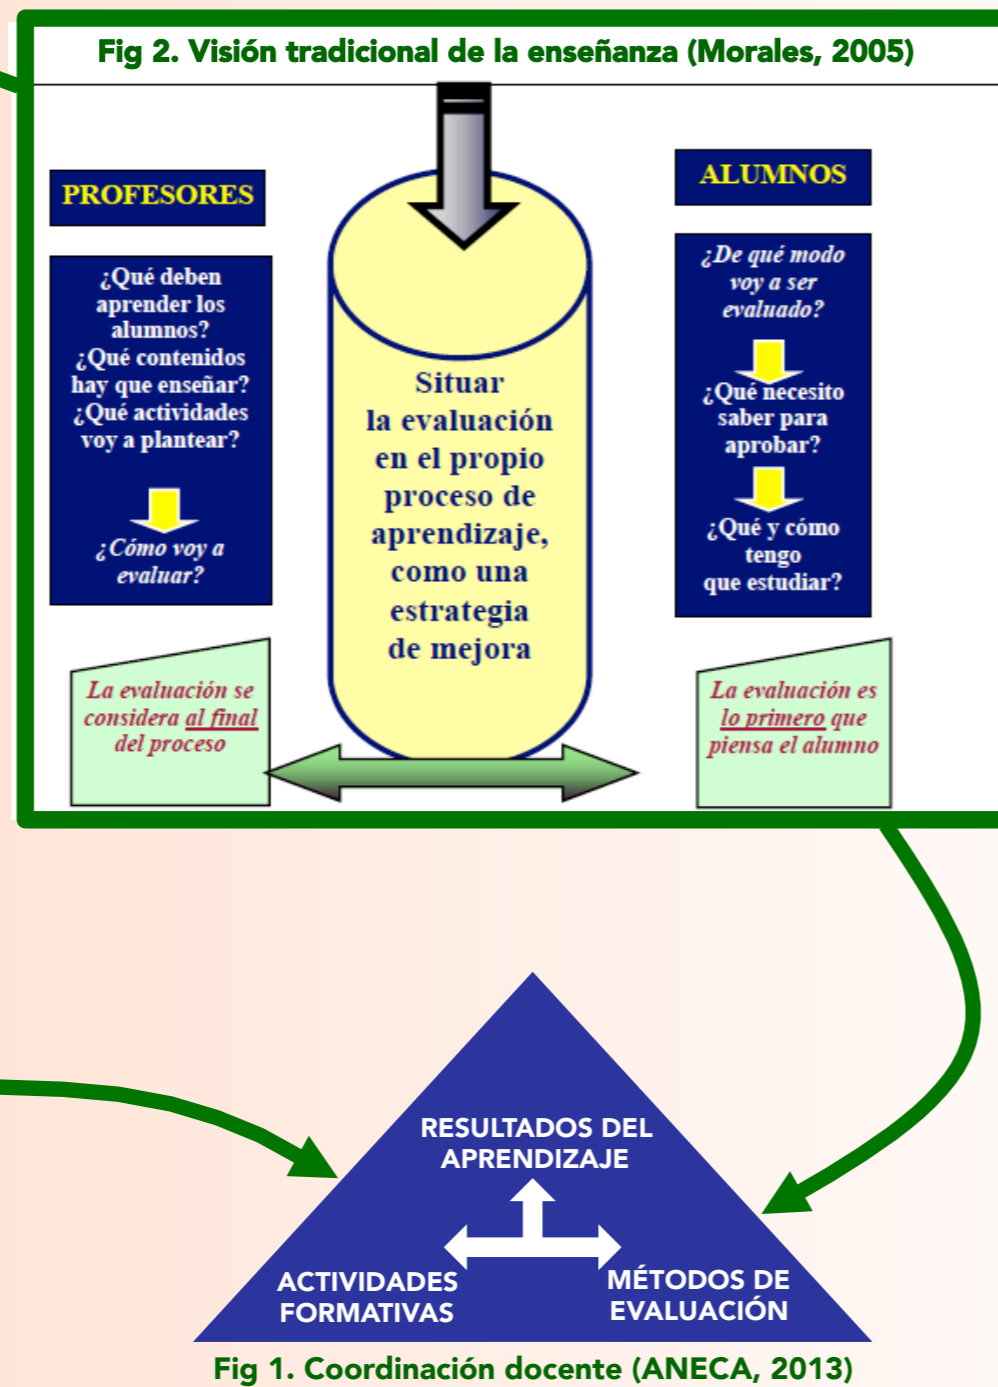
Fig 2. Visión tradicional de la enseñanza (Morales, 2005)

PROFESORES

¿Qué deben aprender los alumnos? ¿Qué contenidos hay que enseñar? ¿Qué actividades voy a plantear?

¿Cómo voy a evaluar?

Situar la evaluación en el propio proceso de aprendizaje, como una estrategia de mejora

ALUMNOS

¿De qué modo voy a ser evaluado?

¿Qué necesito saber para aprobar?

¿Qué y cómo tengo que estudiar?

La evaluación se considera al final del proceso

La evaluación es lo primero que piensa el alumno

RESULTADOS DEL APRENDIZAJE

ACTIVIDADES FORMATIVAS

MÉTODOS DE EVALUACIÓN

Fig 1. Coordinación docente (ANECA, 2013)